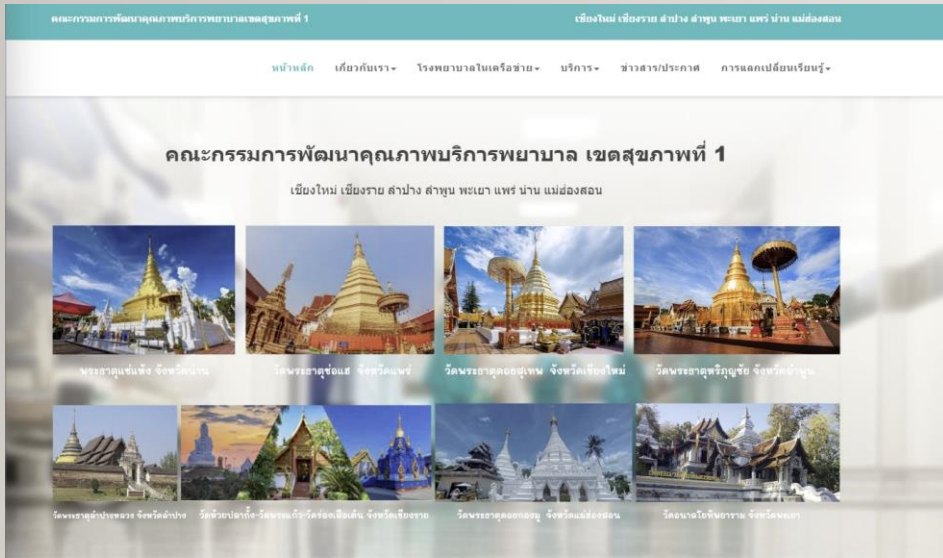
คณะกรรมการพัฒนาคุณภาพบริการพยาบาลเขตสุขภาพที่ 1

เชียงใหม่ เชียงราย ลำปาง ลำพูน พะเยา แพร่ น่าน แม่ฮ่องสอน

หน้าหลัก เกี่ยวกับเรา▾ โรงพยาบาลในเครือข่าย▾ บริการ▾ ข่าวสาร/ประกาศ การแลกเปลี่ยนเรียนรู้▾

คณะกรรมการพัฒนาคุณภาพบริการพยาบาล เขตสุขภาพที่ 1

เชียงใหม่ เชียงราย ลำปาง ลำพูน พะเยา แพร่ น่าน แม่ฮ่องสอน

พระธาตุแช่แห้ง จังหวัดน่าน

วัดพระธาตุช่อแฮ จังหวัดแพร่

วัดพระธาตุดอยสุเทพ จังหวัดเชียงใหม่

วัดพระธาตุหริภุญชัย จังหวัดลำพูน

วัดพระธาตุลำปางหลวง จังหวัดลำปาง

วัดห้วยปลากั้ง-วัดพระแก้ว-วัดร่องเสือเต้น จังหวัดเชียงราย

วัดพระธาตุดอยกองมู จังหวัดแม่ฮ่องสอน

วัดอนาลโยทิพยาราม จังหวัดพะเยา